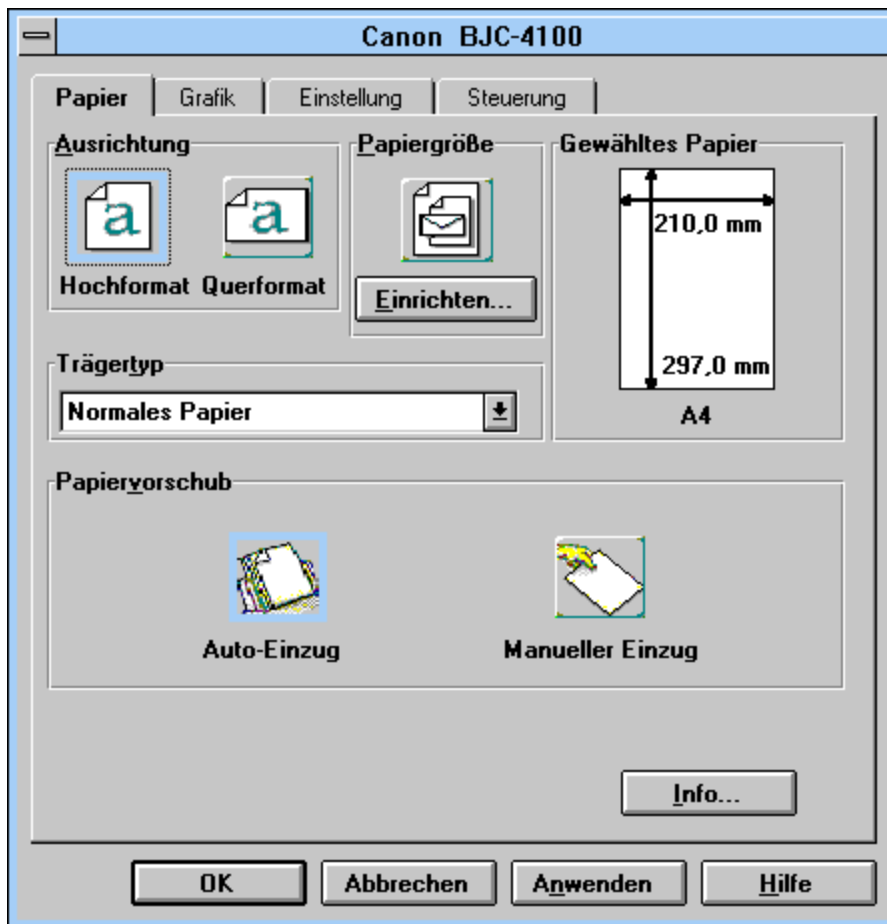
Canon BJC-4100

Papier | Grafik | Einstellung | Steuerung

Ausrichtung

a a

Hochformat Querformat

Papiergröße

Einrichten...

Gewähltes Papier

210,0 mm

297,0 mm

A4

Trägertyp

Normales Papier

Papiervorschub

Auto-Einzug

Manueller Einzug

Info...

OK | Abbrechen | Anwenden | Hilfe